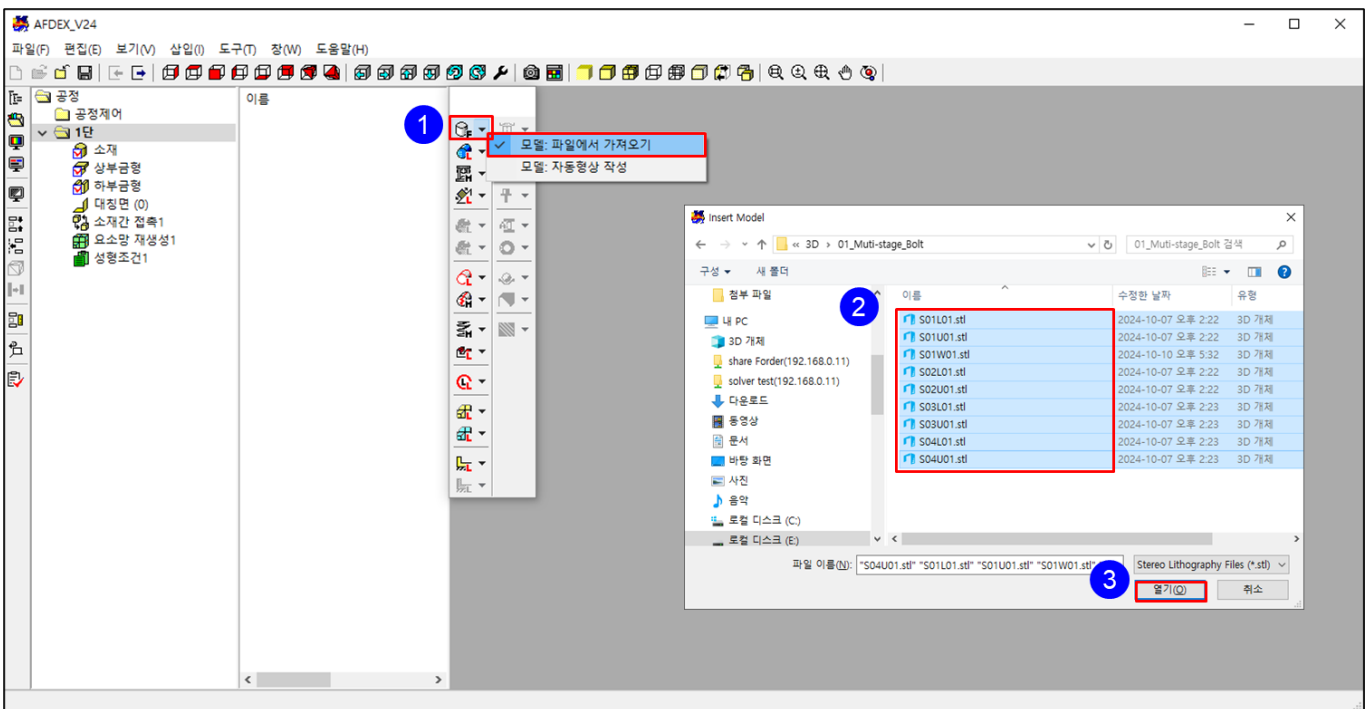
AFDEX_V24

파일(F) 편집(E) 보기(V) 삽입(I) 도구(T) 창(W) 도움말(H)

공정
공정제어
1단
소재
상부금형
하부금형
대칭면 (0)
소재간 접촉1
요소망 재생성1
성형조건1

이름

1

모델: 파일에서 가져오기
모델: 자동형상 작성

Insert Model

« 3D › 01_Muti-stage_Bolt

01_Muti-stage_Bolt 검색

구성 ▾ 새 폴더

첨부 파일
내 PC
3D 개체
share Forder(192.168.0.11)
solver test(192.168.0.11)
다운로드
동영상
문서
바탕 화면
사진
음악
로컬 디스크 (C:)
로컬 디스크 (E:)

2

| 이름 | 수정한 날짜 | 유형 |
|---|---|---|
| S01L01.stl | 2024-10-07 오후 2:22 | 3D 개체 |
| S01U01.stl | 2024-10-07 오후 2:22 | 3D 개체 |
| S01W01.stl | 2024-10-10 오후 5:32 | 3D 개체 |
| S02L01.stl | 2024-10-07 오후 2:22 | 3D 개체 |
| S02U01.stl | 2024-10-07 오후 2:22 | 3D 개체 |
| S03L01.stl | 2024-10-07 오후 2:23 | 3D 개체 |
| S03U01.stl | 2024-10-07 오후 2:23 | 3D 개체 |
| S04L01.stl | 2024-10-07 오후 2:23 | 3D 개체 |
| S04U01.stl | 2024-10-07 오후 2:23 | 3D 개체 |

파일 이름(N): "S04U01.stl" "S01L01.stl" "S01U01.stl" "S01W01.stl"

Stereo Lithography Files (*.stl)

3

열기(O) 취소